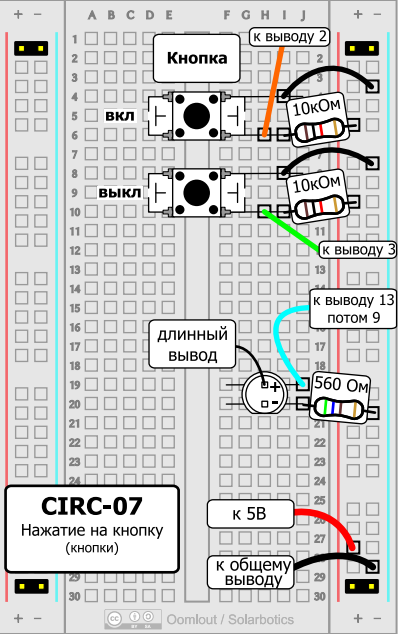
+ −
A B C D E
F G H I J
+ −
1
2
3
4
5
6
7
8
9
10
11
12
13
14
15
16
17
18
19
20
21
22
23
24
25
26
27
28
29
30
Кнопка
к выводу 2
вкл
10кОм
выкл
10кОм
к выводу 3
к выводу 13 потом 9
длинный вывод
+
-
560 Ом
CIRC-07
Нажатие на кнопку
(кнопки)
к 5В
к общему выводу
+ −
+ −
Oomlout / Solarbotics